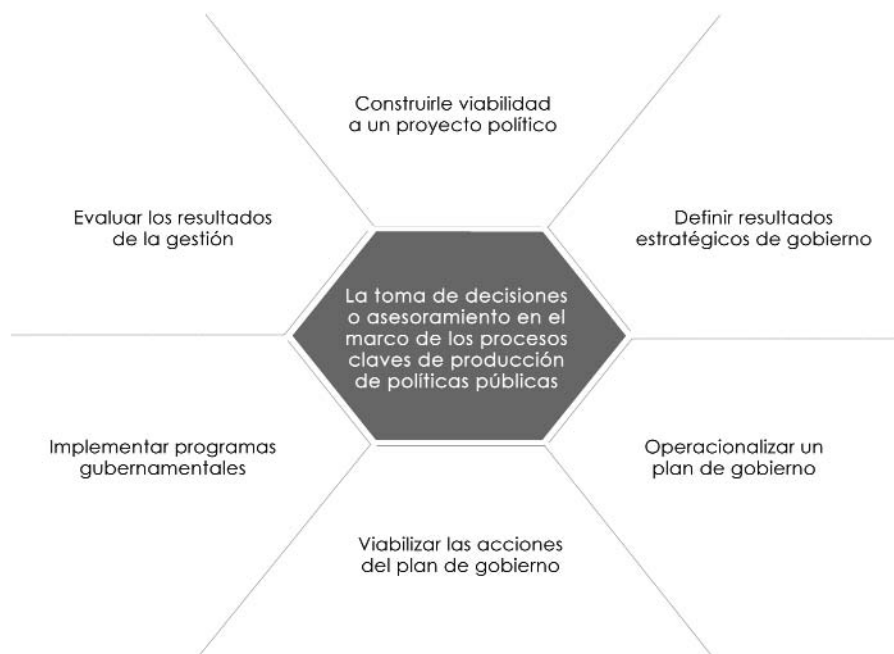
Construirle viabilidad a un proyecto político

Evaluar los resultados de la gestión

Definir resultados estratégicos de gobierno

La toma de decisiones o asesoramiento en el marco de los procesos claves de producción de políticas públicas

Implementar programas gubernamentales

Operacionalizar un plan de gobierno

Viabilizar las acciones del plan de gobierno